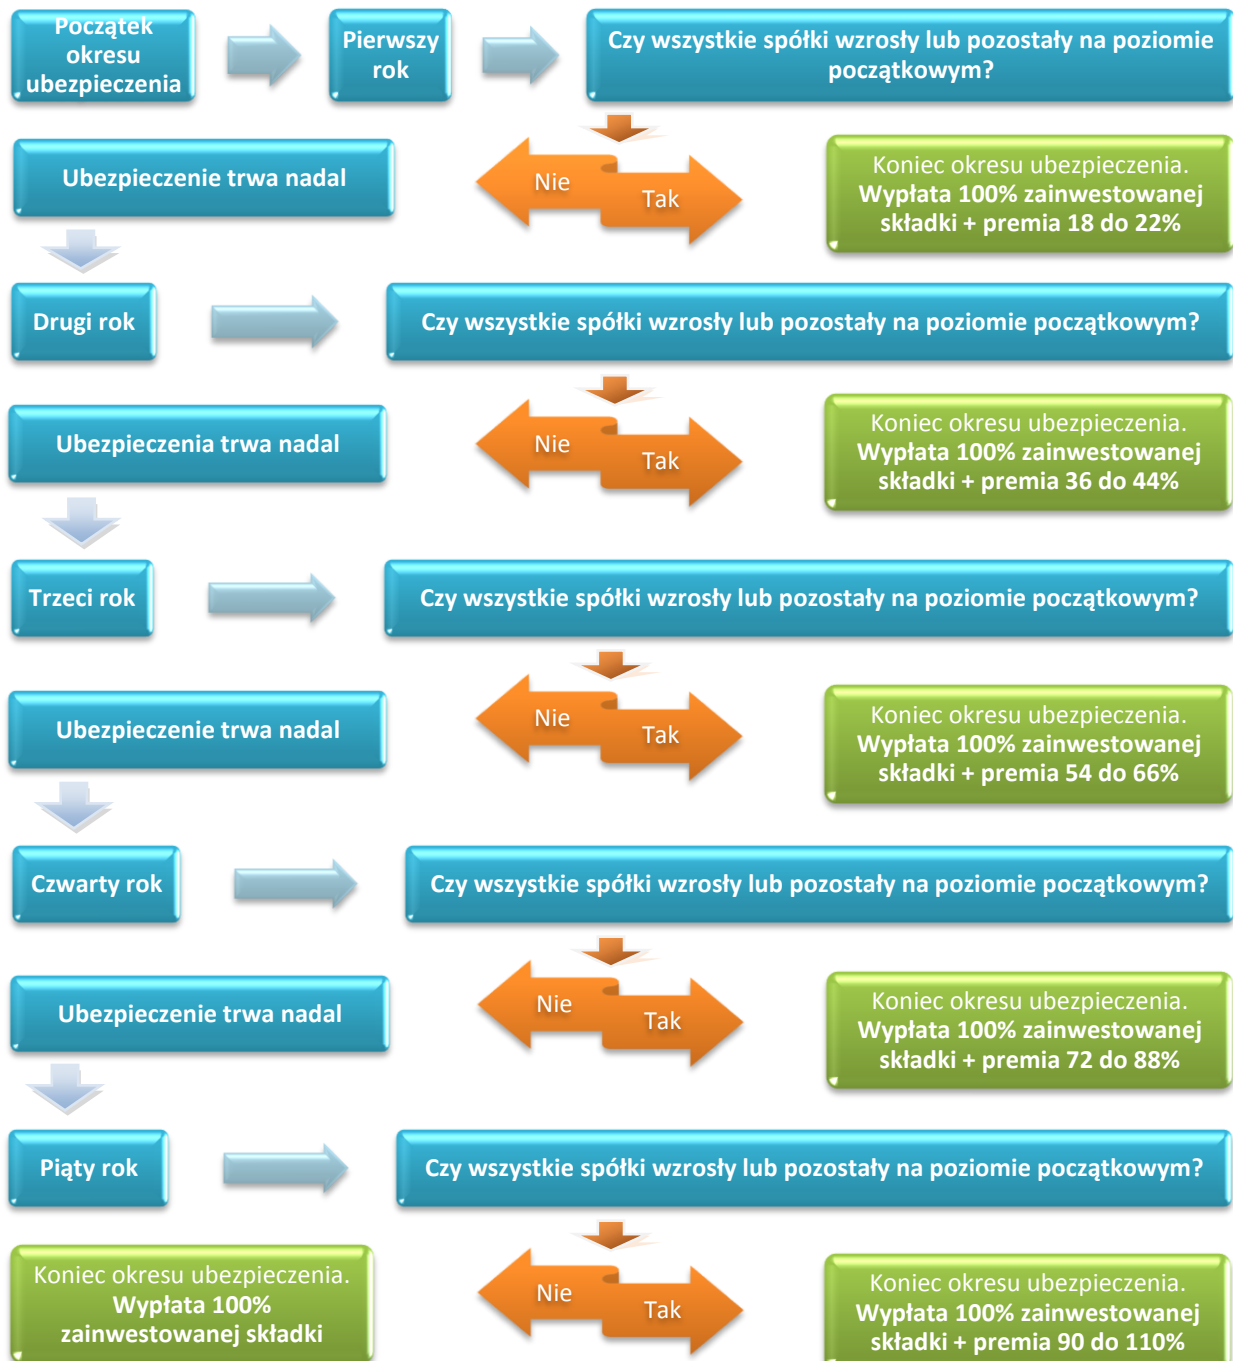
Początek okresu ubezpieczenia

Pierwszy rok

Czy wszystkie spółki wzrosły lub pozostały na poziomie początkowym?

Ubezpieczenie trwa nadal

Nie

Tak

Koniec okresu ubezpieczenia. Wypłata 100% zainwestowanej składki + premia 18 do 22%

Drugi rok

Czy wszystkie spółki wzrosły lub pozostały na poziomie początkowym?

Ubezpieczenia trwa nadal

Nie

Tak

Koniec okresu ubezpieczenia. Wypłata 100% zainwestowanej składki + premia 36 do 44%

Trzeci rok

Czy wszystkie spółki wzrosły lub pozostały na poziomie początkowym?

Ubezpieczenie trwa nadal

Nie

Tak

Koniec okresu ubezpieczenia. Wypłata 100% zainwestowanej składki + premia 54 do 66%

Czwarty rok

Czy wszystkie spółki wzrosły lub pozostały na poziomie początkowym?

Ubezpieczenie trwa nadal

Nie

Tak

Koniec okresu ubezpieczenia. Wypłata 100% zainwestowanej składki + premia 72 do 88%

Piąty rok

Czy wszystkie spółki wzrosły lub pozostały na poziomie początkowym?

Koniec okresu ubezpieczenia. Wypłata 100% zainwestowanej składki

Nie

Tak

Koniec okresu ubezpieczenia. Wypłata 100% zainwestowanej składki + premia 90 do 110%